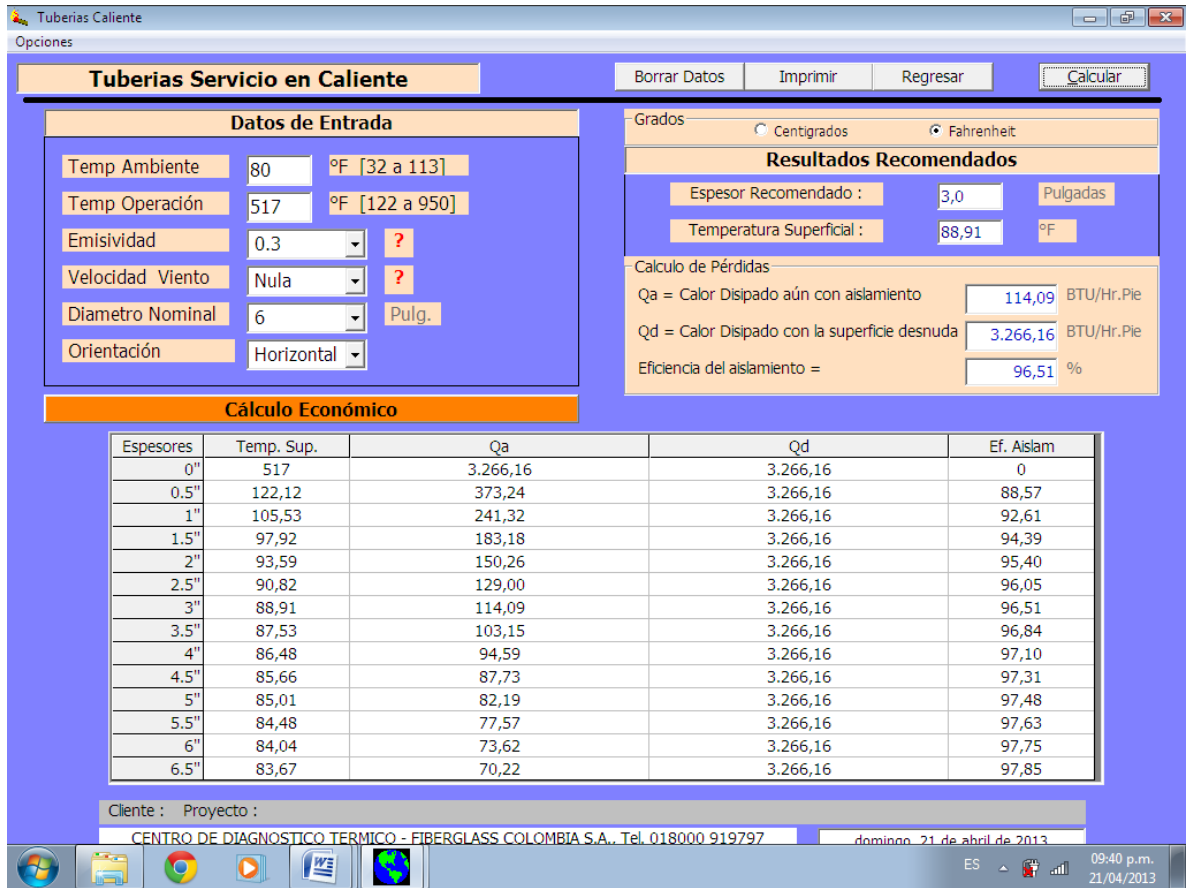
Tuberias Caliente

Opciones

Tuberias Servicio en Caliente

Borrar Datos | Imprimir | Regresar | Calcular

Datos de Entrada

Temp Ambiente 80 °F [32 a 113]

Temp Operación 517 °F [122 a 950]

Emisividad 0.3 ?

Velocidad Viento Nula ?

Diametro Nominal 6 Pulg.

Orientación Horizontal

Grados
Centigrados Fahrenheit

Resultados Recomendados

Espesor Recomendado : 3,0 Pulgadas

Temperatura Superficial : 88,91 °F

Calculo de Pérdidas

Qa = Calor Disipado aún con aislamiento 114,09 BTU/Hr.Pie

Qd = Calor Disipado con la superficie desnuda 3.266,16 BTU/Hr.Pie

Eficiencia del aislamiento = 96,51 %

Cálculo Económico

| Espesores | Temp. Sup. | Qa | Qd | Ef. Aislam |
|---|---|---|---|---|
| 0" | 517 | 3.266,16 | 3.266,16 | 0 |
| 0.5" | 122,12 | 373,24 | 3.266,16 | 88,57 |
| 1" | 105,53 | 241,32 | 3.266,16 | 92,61 |
| 1.5" | 97,92 | 183,18 | 3.266,16 | 94,39 |
| 2" | 93,59 | 150,26 | 3.266,16 | 95,40 |
| 2.5" | 90,82 | 129,00 | 3.266,16 | 96,05 |
| 3" | 88,91 | 114,09 | 3.266,16 | 96,51 |
| 3.5" | 87,53 | 103,15 | 3.266,16 | 96,84 |
| 4" | 86,48 | 94,59 | 3.266,16 | 97,10 |
| 4.5" | 85,66 | 87,73 | 3.266,16 | 97,31 |
| 5" | 85,01 | 82,19 | 3.266,16 | 97,48 |
| 5.5" | 84,48 | 77,57 | 3.266,16 | 97,63 |
| 6" | 84,04 | 73,62 | 3.266,16 | 97,75 |
| 6.5" | 83,67 | 70,22 | 3.266,16 | 97,85 |

Cliente : Proyecto :

CENTRO DE DIAGNOSTICO TERMICO - FIBERGLASS COLOMBIA S.A., Tel. 018000 919797

domingo, 21 de abril de 2013

ES 09:40 p.m. 21/04/2013